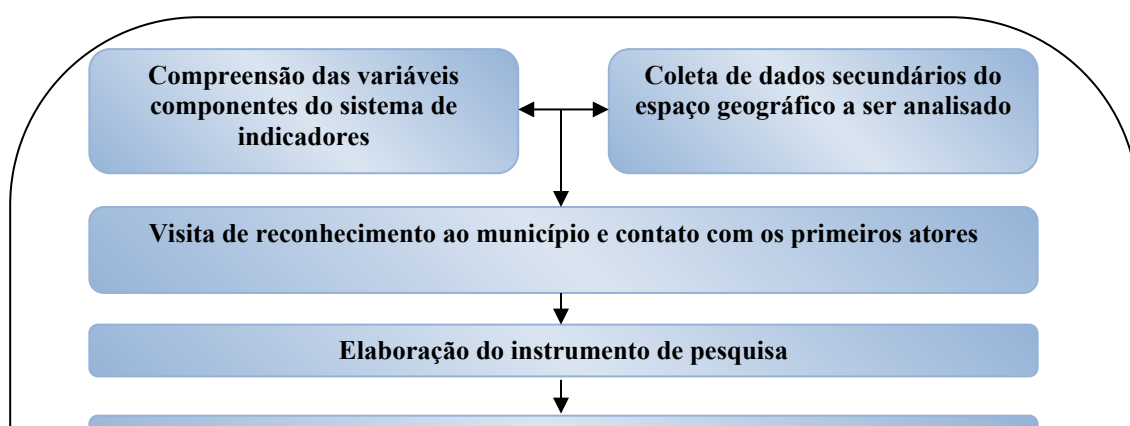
Compreensão das variáveis componentes do sistema de indicadores

Coleta de dados secundários do espaço geográfico a ser analisado

Visita de reconhecimento ao município e contato com os primeiros atores

Elaboração do instrumento de pesquisa